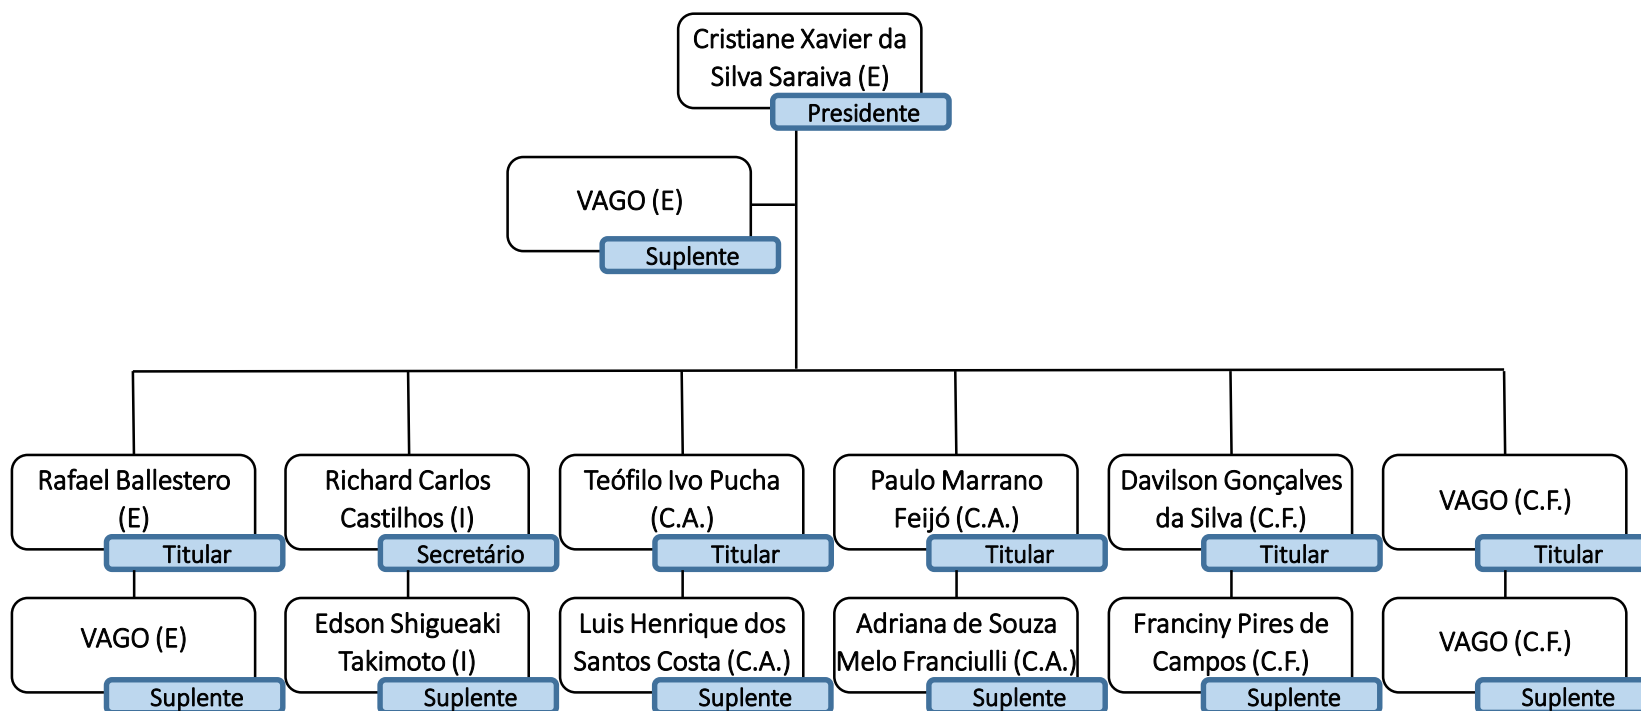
Cristiane Xavier da Silva Saraiva (E)
Presidente

VAGO (E)
Suplente

Rafael Ballestero (E)
Titular

Richard Carlos Castilhos (I)
Secretário

Teófilo Ivo Pucha (C.A.)
Titular

Paulo Marrano Feijó (C.A.)
Titular

Davilson Gonçalves da Silva (C.F.)
Titular

VAGO (C.F.)
Titular

VAGO (E)
Suplente

Edson Shigueaki Takimoto (I)
Suplente

Luis Henrique dos Santos Costa (C.A.)
Suplente

Adriana de Souza Melo Franciulli (C.A.)
Suplente

Franciny Pires de Campos (C.F.)
Suplente

VAGO (C.F.)
Suplente